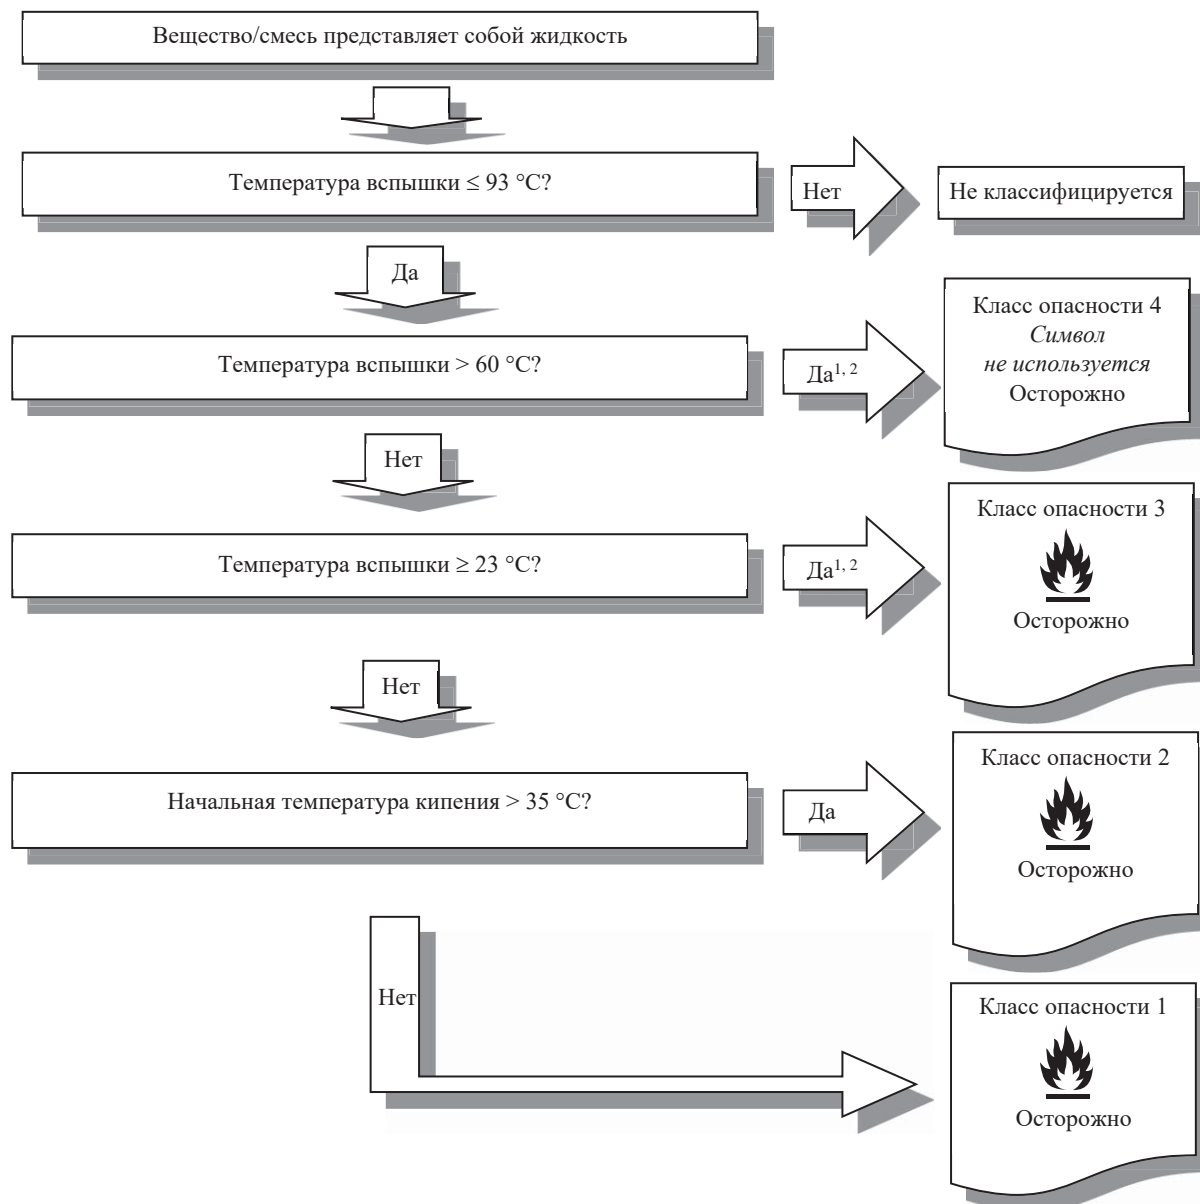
Вещество/смесь представляет собой жидкость

Температура вспышки ≤ 93 °C?

Нет

Не классифицируется

Да

Температура вспышки > 60 °C?

Да$^{1, 2}$

Класс опасности 4
*Символ не используется*
Осторожно

Нет

Температура вспышки ≥ 23 °C?

Да$^{1, 2}$

Класс опасности 3
Осторожно

Нет

Начальная температура кипения > 35 °C?

Да

Класс опасности 2
Осторожно

Нет

Класс опасности 1
Осторожно